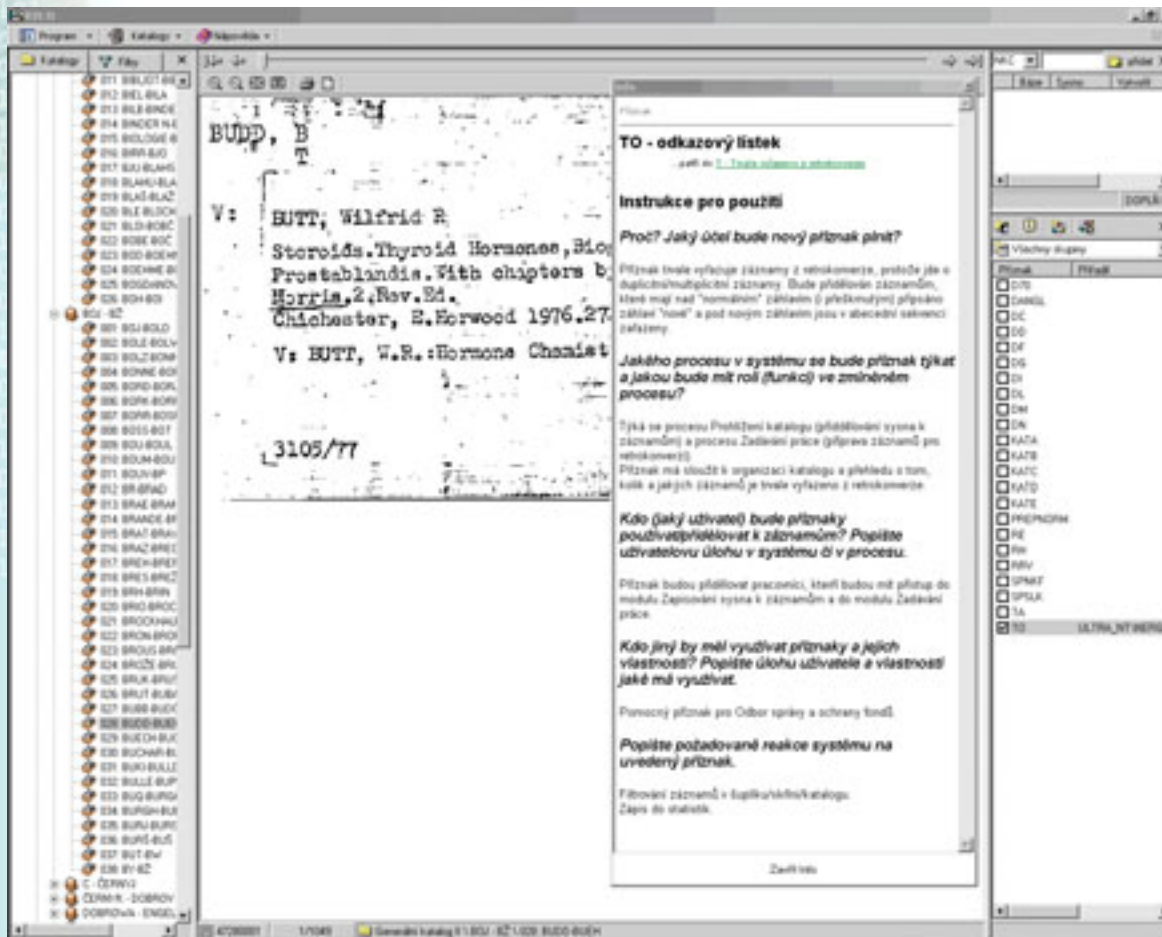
Program ▾ Katalogy ▾ Nápověda ▾

Katalogy | Filtry

011 BIBLIOT-BIE
012 BIEL-BILA
013 BILB-BINDE
014 BINDER H-E
015 BIOLOGIE-B
016 BIRR-BJO
017 BJU-BLAHS
018 BLAHU-BLA
019 BLAŠ-BLAŽ
020 BLE-BLOCH
021 BLO-BOBČ
022 BOBE-BOČ
023 BOD-BOEHM
024 BOEHME-BO
025 BOGDANOV
026 BOH-BOI
BOJ - BŽ
001 BOJ-BOLD
002 BOLE-BOLV
003 BOLZ-BONF
004 BONNE-BOO
005 BORD-BORL
006 BORK-BORR
007 BORR-BOSS
008 BOSS-BOT
009 BOU-BOUL
010 BOUM-BOU
011 BOUV-BP
012 BR-BRAD
013 BRAE-BRAN
014 BRANDE-BR
015 BRAT-BRAU
016 BRAZ-BREC
017 BREH-BREN
018 BRES-BREZ
019 BRH-BRIN
020 BRIO-BROC
021 BROCKHAU
022 BRON-BROU
023 BROUS-BRU
024 BROŽE-BRU
025 BRUK-BRUT
026 BRUT-BUBA
027 BUBB-BUDD
028 BUDD-BUEH
029 BUECH-BUC
030 BUCHAR-BU
031 BUKI-BULLE
032 BULLE-BUP
033 BUQ-BURGA
034 BURGH-BUR
035 BURU-BURS
036 BURŠ-BUŠ
037 BUT-BW
038 BY-BŽ
C - ČERNÝ
ČERNÝ K - DOBROV
DOBROVA - ENGEL

BUDD, B
T

V: BUTT, Wilfrid R
Steroids.Thyroid Hormones,Bio
Prostablandis.With chapters b
Morris,2,Rev.Ed.
Chichester, E.Horwood 1976.27
V: BUTT, W.R.:Hormone Chemist

3105/77

Příznak

TO - odkazový lístek

patří do: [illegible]

Instrukce pro použití

Proč? Jaký účel bude nový příznak plnit?

Příznak trvale vyřazuje záznamy z retrokonverze, protože jde o duplicitní/multiplicitní záznamy. Bude přidělován záznamům, které mají nad "normálním" záhlavím (i předkmutým) připsáno záhlaví "nové" a pod novým záhlavím jsou v abecední sekvenci zařazeny.

Jakého procesu v systému se bude příznak týkat a jakou bude mít roli (funkci) ve zmíněném procesu?

Týká se procesu Prohlížení katalogu (přidělování sysna k záznamům) a procesu Zadávání práce (příprava záznamů pro retrokonverzi).
Příznak má sloužit k organizaci katalogu a přehledu o tom, kolik a jakých záznamů je trvale vyřazeno z retrokonverze.

Kdo (jaký uživatel) bude příznaky používat/přidělovat k záznamům? Popište uživatelovu úlohu v systému či v procesu.

Příznak budou přidělovat pracovníci, kteří budou mít přístup do modulu Zapisování sysna k záznamům a do modulu Zadávání práce.

Kdo jiný by měl využívat příznaky a jejich vlastnosti? Popište úlohu uživatele a vlastnosti jaké má využívat.

Pomocný příznak pro Odbor správy a ochrany fondů.

Popište požadované reakce systému na uvedený příznak.

Filtrování záznamů v šuplíku/skříni/katalogu.
Zápis do statistik.

Zavřít Info

přidat
Báze | Sysno | Vytvořil
DOPLŇ
Všechny skupiny
Příznak | Přiřadil
D70
DANGL
DC
DD
DF
DG
DI
DL
DM
DN
KATA
KATB
KATC
KATD
KATE
PREPNORM
PE
RH
RRV
SPNKF
SPSLK
TA
TO | ULTRA_NT\NERG

47280001 | 1/1049 | Generální katalog \1 BOJ - BŽ \ 028 BUDD-BUEH